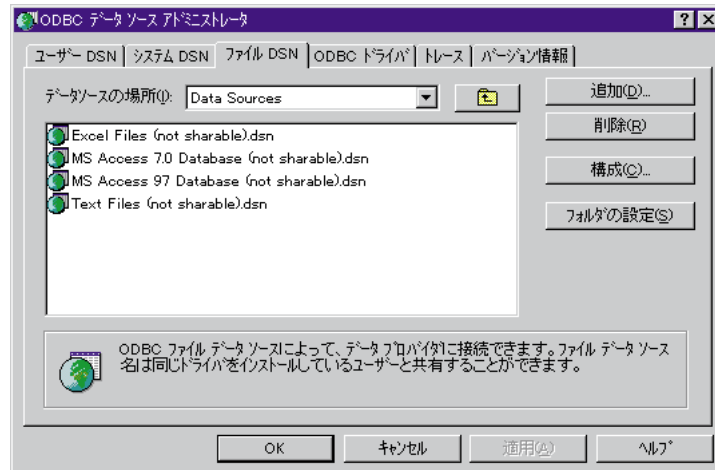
ODBC データ ソース アドミニストレータ

? X

ユーザー DSN | システム DSN | ファイル DSN | ODBC ドライバ | トレース | バージョン情報

データソースの場所(I): Data Sources

追加(D)...

削除(R)

構成(C)...

フォルダの設定(S)

Excel Files (not sharable).dsn
MS Access 7.0 Database (not sharable).dsn
MS Access 97 Database (not sharable).dsn
Text Files (not sharable).dsn

ODBC ファイル データ ソースによって、データ プロバイダに接続できます。ファイル データ ソース名は同じドライバをインストールしているユーザーと共有することができます。

OK | キャンセル | 適用(A) | ヘルプ